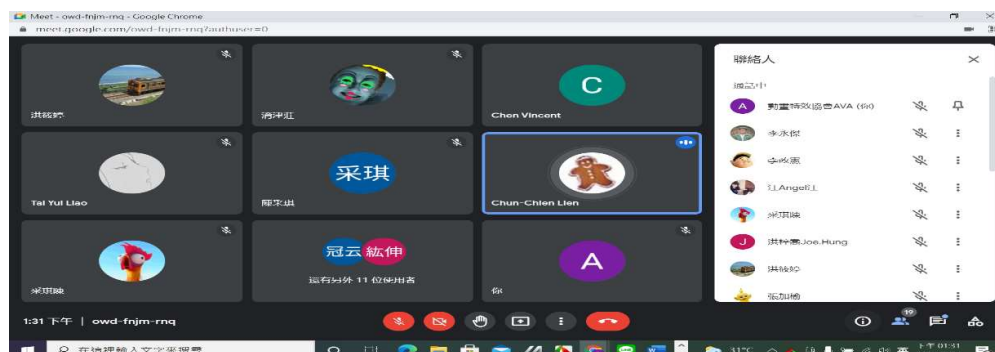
Meet - owd-fnjm-rnq - Google Chrome
meet.google.com/owd-fnjm-rnq?authuser=0

洪筱婷
C
Chen Vincent
Tai Yui Liao
采琪
陳采琪
Chun-Chien Lien
冠云
紘伸
還有另外 11 位使用者
A
你
采琪練

聯絡人
通話中
A 動畫特效協會AVA (你)
李冰傑
李映蕙
江Angel江
采琪練
J 洪梓書Joe.Hung
洪筱婷
張加楠

1:31 下午 | owd-fnjm-rnq
19
在這裡輸入文字來搜尋
31°C
下午 01:31